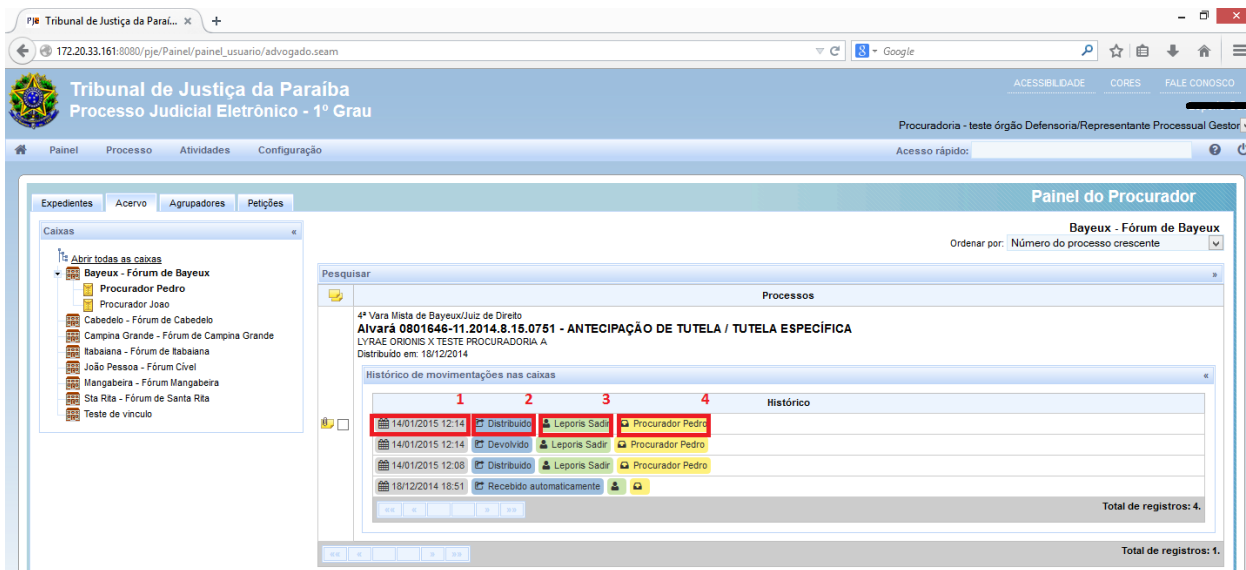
PJe Tribunal de Justiça da Paraí... ×

172.20.33.161:8080/pje/Painel/painel_usuario/advogado.seam

Google

Tribunal de Justiça da Paraíba
Processo Judicial Eletrônico - 1º Grau

ACESSIBILIDADE CORES FALE CONOSCO

Procuradoria - teste órgão Defensoria/Representante Processual Gestor

Painel Processo Atividades Configuração

Acesso rápido:

Expedientes Acervo Agrupadores Petições

Painel do Procurador

Caixas

Abrir todas as caixas
Bayeux - Fórum de Bayeux
Procurador Pedro
Procurador Joao
Cabedelo - Fórum de Cabedelo
Campina Grande - Fórum de Campina Grande
Itabaiana - Fórum de Itabaiana
João Pessoa - Fórum Cível
Mangabeira - Fórum Mangabeira
Sta Rita - Fórum de Santa Rita
Teste de vínculo

Bayeux - Fórum de Bayeux
Ordenar por: Número do processo crescente

Pesquisar

Processos

4ª Vara Mista de Bayeux/Juiz de Direito
Alvará 0801646-11.2014.8.15.0751 - ANTECIPAÇÃO DE TUTELA / TUTELA ESPECÍFICA
LYRAE ORIONIS X TESTE PROCURADORIA A
Distribuído em: 18/12/2014

Histórico de movimentações nas caixas

1 2 3 4

Histórico

| | | | |
|---|---|---|---|
| 14/01/2015 12:14 | Distribuído | Leporis Sadir | Procurador Pedro |
| 14/01/2015 12:14 | Devolvido | Leporis Sadir | Procurador Pedro |
| 14/01/2015 12:08 | Distribuído | Leporis Sadir | Procurador Pedro |
| 18/12/2014 18:51 | Recebido automaticamente | | |

Total de registros: 4.

Total de registros: 1.